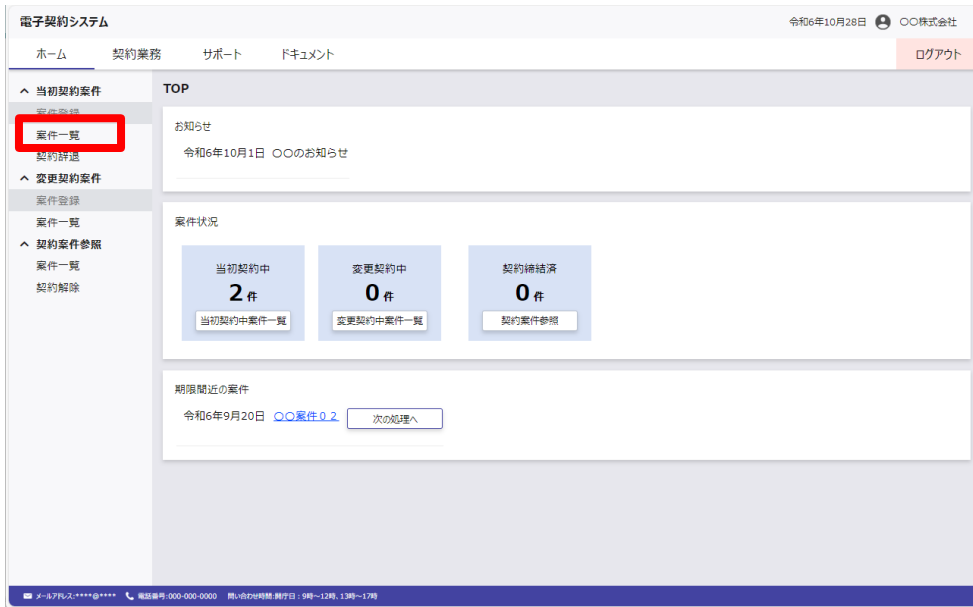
電子契約システム

令和6年10月28日 ○○株式会社

ホーム 契約業務 サポート ドキュメント

ログアウト

^ 当初契約案件
案件登録
案件一覧
契約辞退
^ 変更契約案件
案件登録
案件一覧
^ 契約案件参照
案件一覧
契約解除

TOP

お知らせ

令和6年10月1日 ○○のお知らせ

案件状況

当初契約中
2件
当初契約中案件一覧

変更契約中
0件
変更契約中案件一覧

契約締結済
0件
契約案件参照

期限間近の案件

令和6年9月20日 ○○案件０２ 次の処理へ

メールアドレス:****@**** 電話番号:000-000-0000 問い合わせ時間:興庁日：9時～12時、13時～17時